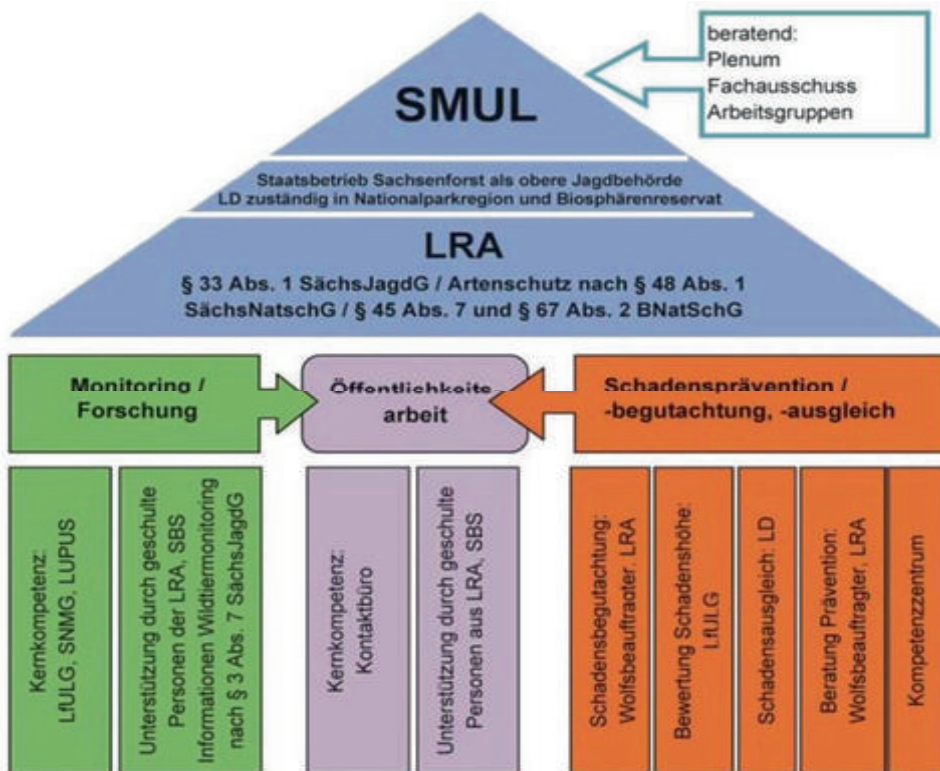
beratend:
Plenum
Fachausschuss
Arbeitsgruppen

SMUL

Staatsbetrieb Sachsenforst als obere Jagdbehörde
LD zuständig in Nationalparkregion und Biosphärenreservat

LRA

§ 33 Abs. 1 SächsJagdG / Artenschutz nach § 48 Abs. 1 SächsNatschG / § 45 Abs. 7 und § 67 Abs. 2 BNatSchG

Monitoring / Forschung

Öffentlichkeitsarbeit

Schadensprävention / -begutachtung, -ausgleich

Kernkompetenz: LfULG, SNMG, LUPUS

Unterstützung durch geschulte Personen der LRA, SBS Informationen Wildtiermonitoring nach § 3 Abs. 7 SächsJagdG

Kernkompetenz: Kontaktbüro

Unterstützung durch geschulte Personen aus LRA, SBS

Schadensbegutachtung: Wolfsbeauftragter, LRA

Bewertung Schadenshöhe: LfULG

Schadensausgleich: LD

Beratung Prävention: Wolfsbeauftragter, LRA

Kompetenzzentrum